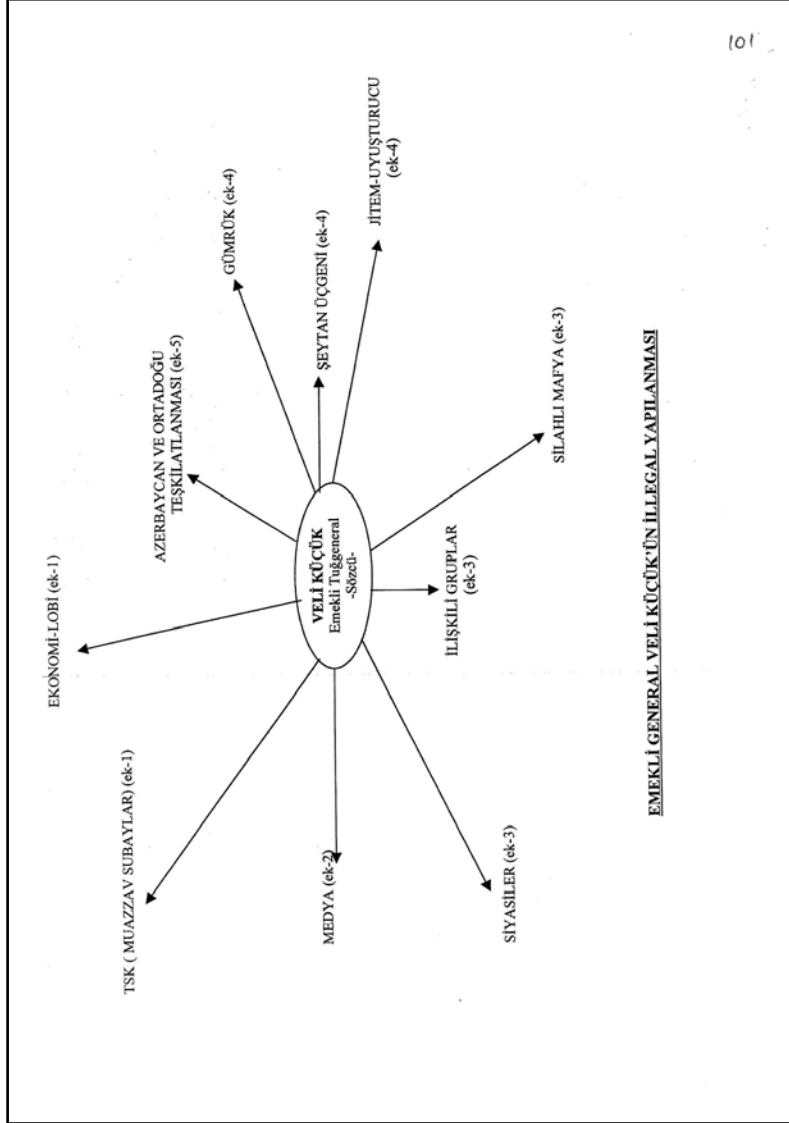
101

EMEKLİ GENERAL VELİ KÜÇÜK'ÜN İLLEGAL YAPILANMASI

VELİ KÜÇÜK
Emekli Tuğgeneral
-Sözcü-

EKONOMİ-LOBİ (ek-1)

AZERBAYCAN VE ORTADOĞU TEŞKİLATLANMASI (ek-5)

GÜMRÜK (ek-4)

ŞEYTAN ÜÇGENİ (ek-4)

JİTEM-UYUŞTURUCU (ek-4)

SİLAHLI MAFYA (ek-3)

İLİŞKİLİ GRUPLAR (ek-3)

SİYASİLER (ek-3)

MEDYA (ek-2)

TSK ( MUAZZAV SUBAYLAR) (ek-1)